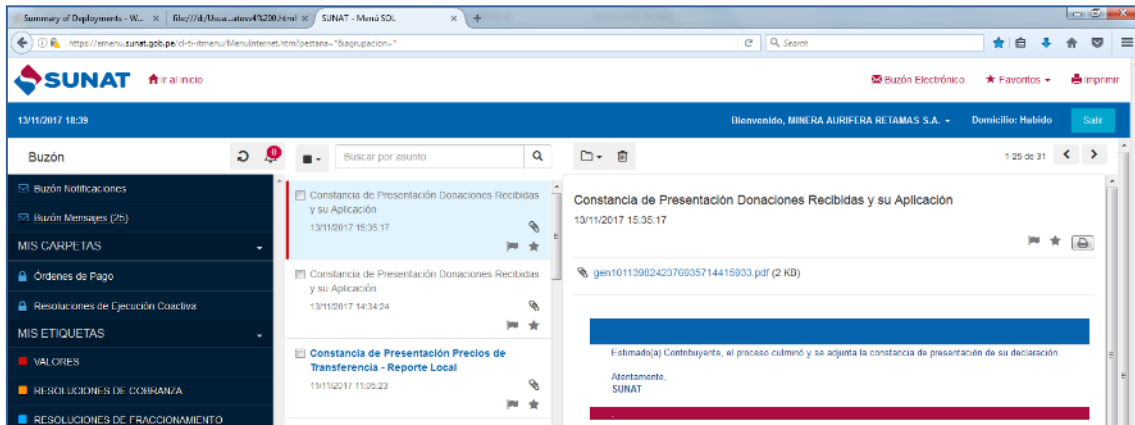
Summary of Deployments - W... × file:///d/Usua...atos%20.html × SUNAT - Menú SOL × +

https://emenu.sunat.gob.pe/cl-ti-itmenu/MenuInternet.htm?pestana=*&agrupacion=*

Search

SUNAT Ir al inicio

Buzón Electrónico ★ Favoritos Imprimir

13/11/2017 18:39

Bienvenido, MINERA AURIFERA RETAMAS S.A. Domicilio: Habido Salir

Buzón 0

Buscar por asunto

1-25 de 31

Buzón Notificaciones

Buzón Mensajes (25)

MIS CARPETAS

Órdenes de Pago

Resoluciones de Ejecución Coactiva

MIS ETIQUETAS

VALORES

RESOLUCIONES DE COBRANZA

RESOLUCIONES DE FRACCIONAMIENTO

Constancia de Presentación Donaciones Recibidas y su Aplicación
13/11/2017 15:35:17

Constancia de Presentación Donaciones Recibidas y su Aplicación
13/11/2017 14:34:24

Constancia de Presentación Precios de Transferencia - Reporte Local
11/11/2017 11:05:23

Constancia de Presentación Donaciones Recibidas y su Aplicación
13/11/2017 15:35:17

gen10113982423706357144159333.pdf (2 KB)

Estimado(a) Contribuyente, el proceso culminó y se adjunta la constancia de presentación de su declaración.

Atentamente,
SUNAT